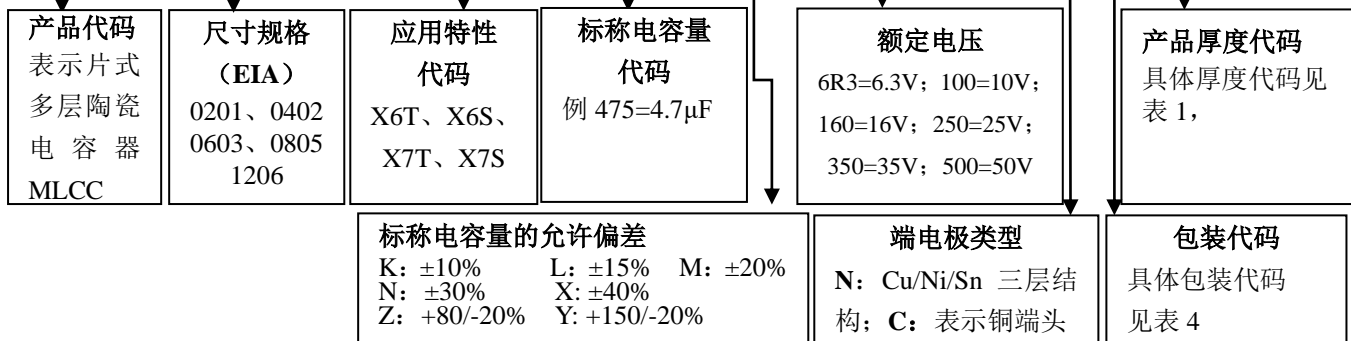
产品代码
表示片式多层陶瓷电容器 MLCC

尺寸规格（EIA）
0201、0402
0603、0805
1206

应用特性代码
X6T、X6S、
X7T、X7S

标称电容量代码
例 475=4.7μF

额定电压
6R3=6.3V；100=10V；
160=16V；250=25V；
350=35V；500=50V

产品厚度代码
具体厚度代码见表 1，

标称电容量的允许偏差
K：±10%　L：±15%　M：±20%
N：±30%　X：±40%
Z：+80/-20%　Y：+150/-20%

端电极类型
N：Cu/Ni/Sn 三层结构；C：表示铜端头

包装代码
具体包装代码见表 4